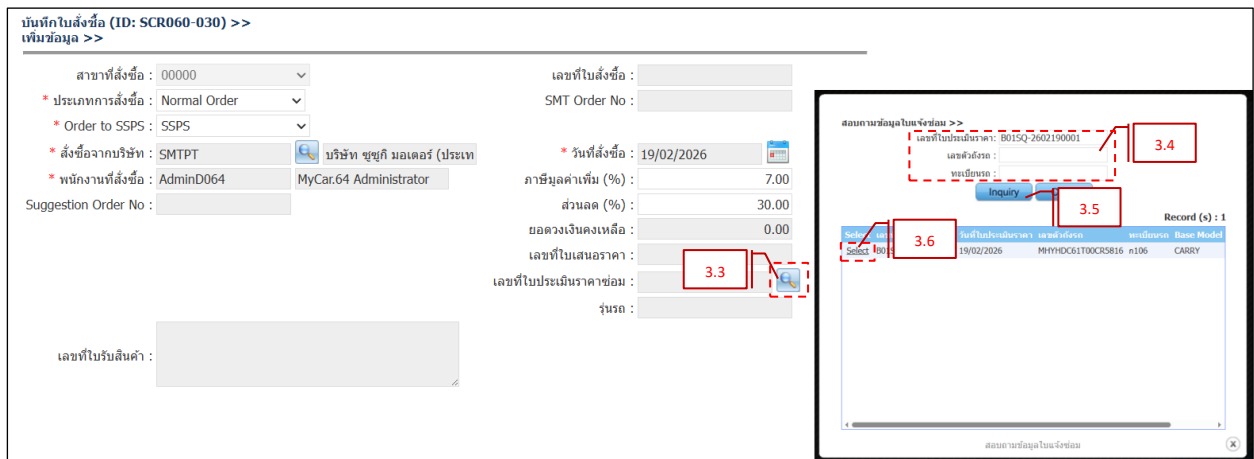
บันทึกใบสั่งซื้อ (ID: SCR060-030) >>
เพิ่มข้อมูล >>

สาขาที่สั่งซื้อ : 00000
* ประเภทการสั่งซื้อ : Normal Order
* Order to SSPS : SSPS
* สั่งซื้อจากบริษัท : SMTPT บริษัท ซูซูกิ มอเตอร์ (ประเท
* พนักงานที่สั่งซื้อ : AdminD064 MyCar.64 Administrator
Suggestion Order No :

เลขที่ใบสั่งซื้อ :
SMT Order No :
* วันที่สั่งซื้อ : 19/02/2026
ภาษีมูลค่าเพิ่ม (%) : 7.00
ส่วนลด (%) : 30.00
ยอดวงเงินคงเหลือ : 0.00
เลขที่ใบเสนอราคา :
เลขที่ใบประเมินราคาซ่อม :
รุ่นรถ :

เลขที่ใบรับสินค้า :

3.3

สอบถามข้อมูลใบแจ้งซ่อม >>
เลขที่ใบประเมินราคา : B015Q-2602190001
เลขตัวถังรถ :
ทะเบียนรถ :
3.4
Inquiry
3.5
Record (s) : 1

| Select | เล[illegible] | วันที่ใบประเมินราคา | เลขตัวถังรถ | ทะเบียนรถ | Base Model |
|---|---|---|---|---|---|
| Select | B01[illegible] | 19/02/2026 | MHYHDC61T00CR5816 | n106 | CARRY |

3.6

สอบถามข้อมูลใบแจ้งซ่อม